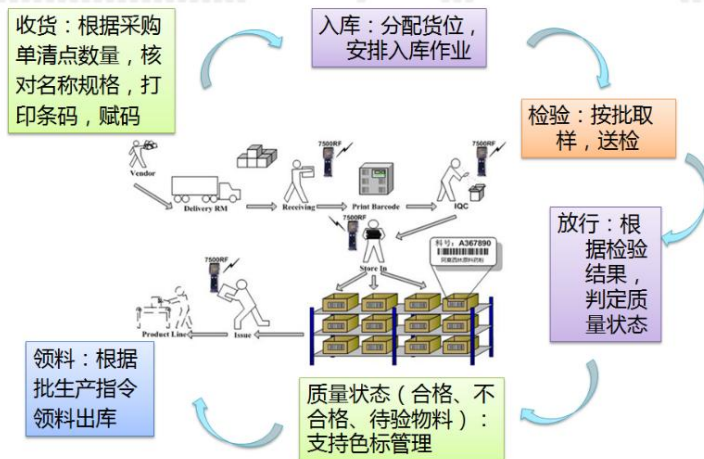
收货：根据采购单清点数量，核对名称规格，打印条码，赋码

入库：分配货位，安排入库作业

检验：按批取样，送检

放行：根据检验结果，判定质量状态

质量状态（合格、不合格、待验物料）：支持色标管理

领料：根据批生产指令领料出库

Vendor

Delivery RM

Receiving

7500RF

Print Barcode

7500RF

IQC

7500RF

Store In

料号：A367890

7500RF

Issue

Product Line